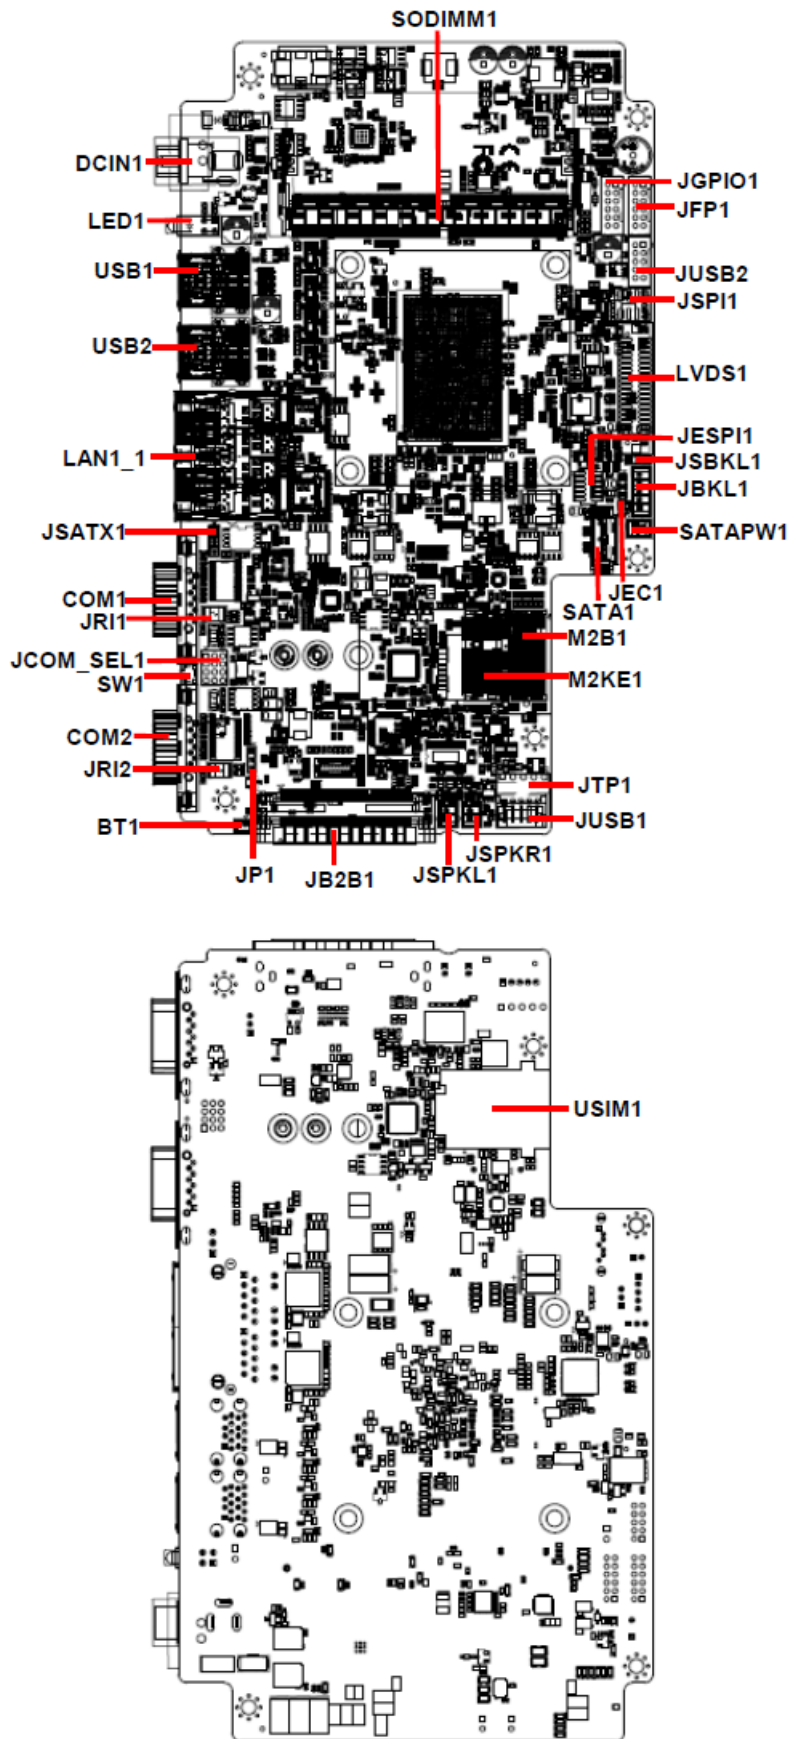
SODIMM1
DCIN1
JGPIO1
LED1
JFP1
USB1
JUSB2
JSPI1
USB2
LVDS1
JESPI1
LAN1_1
JSBKL1
JBKL1
JSATX1
SATAPW1
JEC1
COM1
SATA1
JRI1
M2B1
JCOM_SEL1
M2KE1
SW1
COM2
JRI2
JTP1
JUSB1
BT1
JSPKR1
JP1
JB2B1
JSPKL1
USIM1